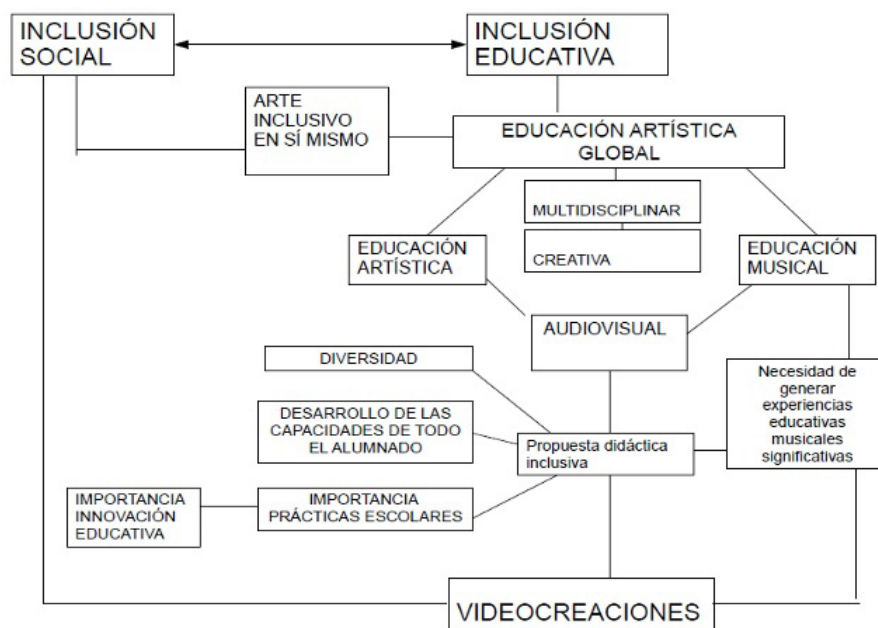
INCLUSIÓN SOCIAL

INCLUSIÓN EDUCATIVA

ARTE INCLUSIVO EN SÍ MISMO

EDUCACIÓN ARTÍSTICA GLOBAL

MULTIDISCIPLINAR

CREATIVA

EDUCACIÓN ARTÍSTICA

EDUCACIÓN MUSICAL

AUDIOVISUAL

DIVERSIDAD

DESARROLLO DE LAS CAPACIDADES DE TODO EL ALUMNADO

Propuesta didáctica inclusiva

Necesidad de generar experiencias educativas musicales significativas

IMPORTANCIA INNOVACIÓN EDUCATIVA

IMPORTANCIA PRÁCTICAS ESCOLARES

VIDEOCREACIONES